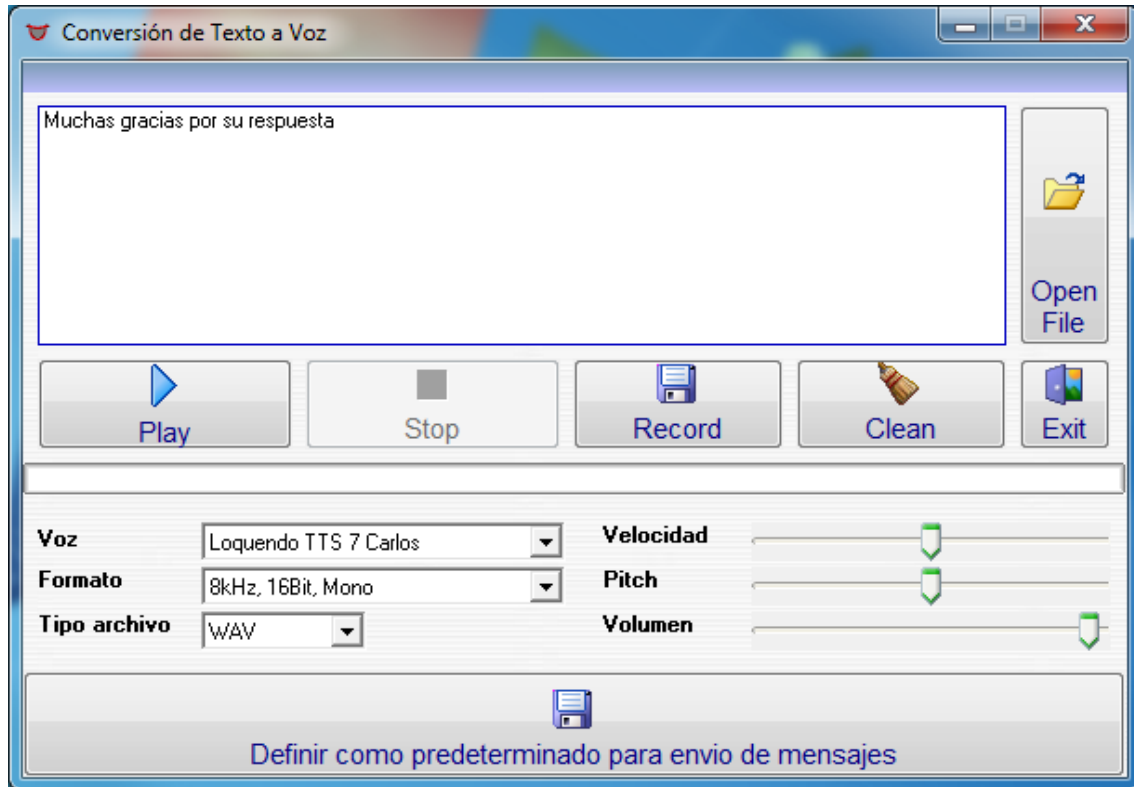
Conversión de Texto a Voz

Muchas gracias por su respuesta

Open File

Play

Stop

Record

Clean

Exit

Voz
Loquendo TTS 7 Carlos

Formato
8kHz, 16Bit, Mono

Tipo archivo
WAV

Velocidad

Pitch

Volumen

Definir como predeterminado para envio de mensajes